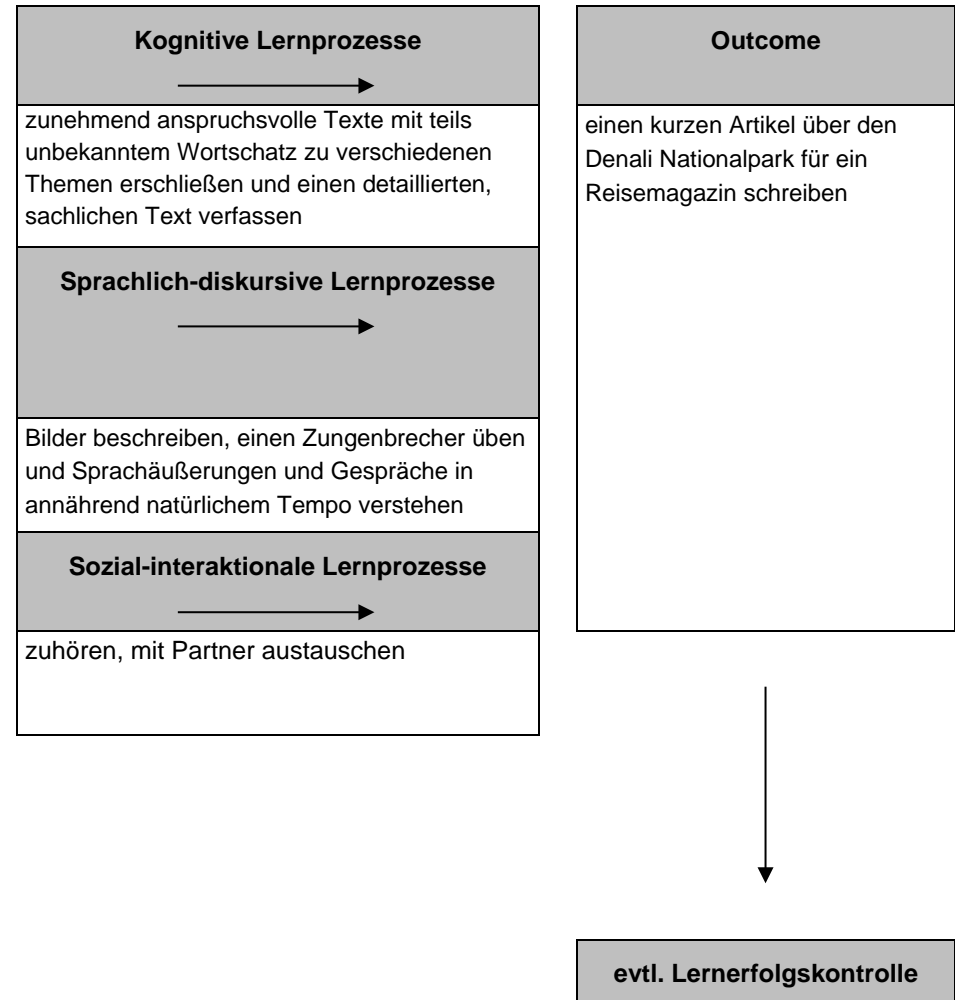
**Kognitive Lernprozesse**

zunehmend anspruchsvolle Texte mit teils unbekanntem Wortschatz zu verschiedenen Themen erschließen und einen detaillierten, sachlichen Text verfassen

**Sprachlich-diskursive Lernprozesse**

Bilder beschreiben, einen Zungenbrecher üben und Sprachäußerungen und Gespräche in annähernd natürlichem Tempo verstehen

**Sozial-interaktionale Lernprozesse**

zuhören, mit Partner austauschen

**Outcome**

einen kurzen Artikel über den Denali Nationalpark für ein Reisemagazin schreiben

**evtl. Lernerfolgskontrolle**